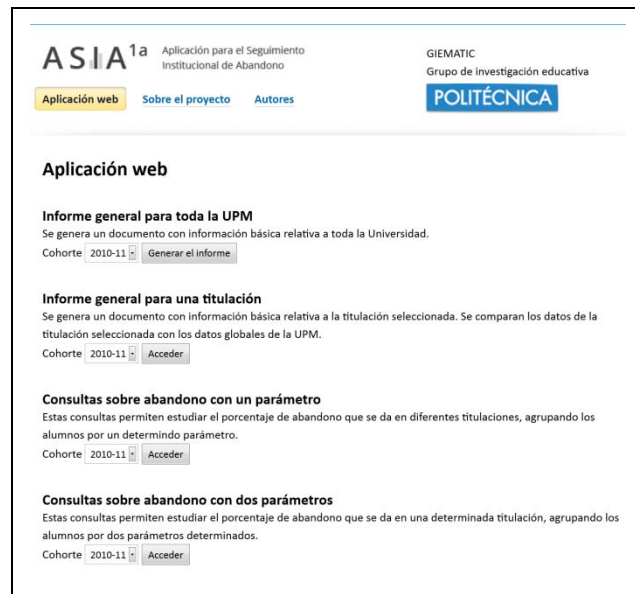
ASIA$^{1a}$ Aplicación para el Seguimiento Institucional de Abandono

GIEMATIC
Grupo de investigación educativa
POLITÉCNICA

Aplicación web   Sobre el proyecto   Autores

Aplicación web

Informe general para toda la UPM
Se genera un documento con información básica relativa a toda la Universidad.
Cohorte 2010-11 Generar el informe

Informe general para una titulación
Se genera un documento con información básica relativa a la titulación seleccionada. Se comparan los datos de la titulación seleccionada con los datos globales de la UPM.
Cohorte 2010-11 Acceder

Consultas sobre abandono con un parámetro
Estas consultas permiten estudiar el porcentaje de abandono que se da en diferentes titulaciones, agrupando los alumnos por un determindo parámetro.
Cohorte 2010-11 Acceder

Consultas sobre abandono con dos parámetros
Estas consultas permiten estudiar el porcentaje de abandono que se da en una determinada titulación, agrupando los alumnos por dos parámetros determinados.
Cohorte 2010-11 Acceder